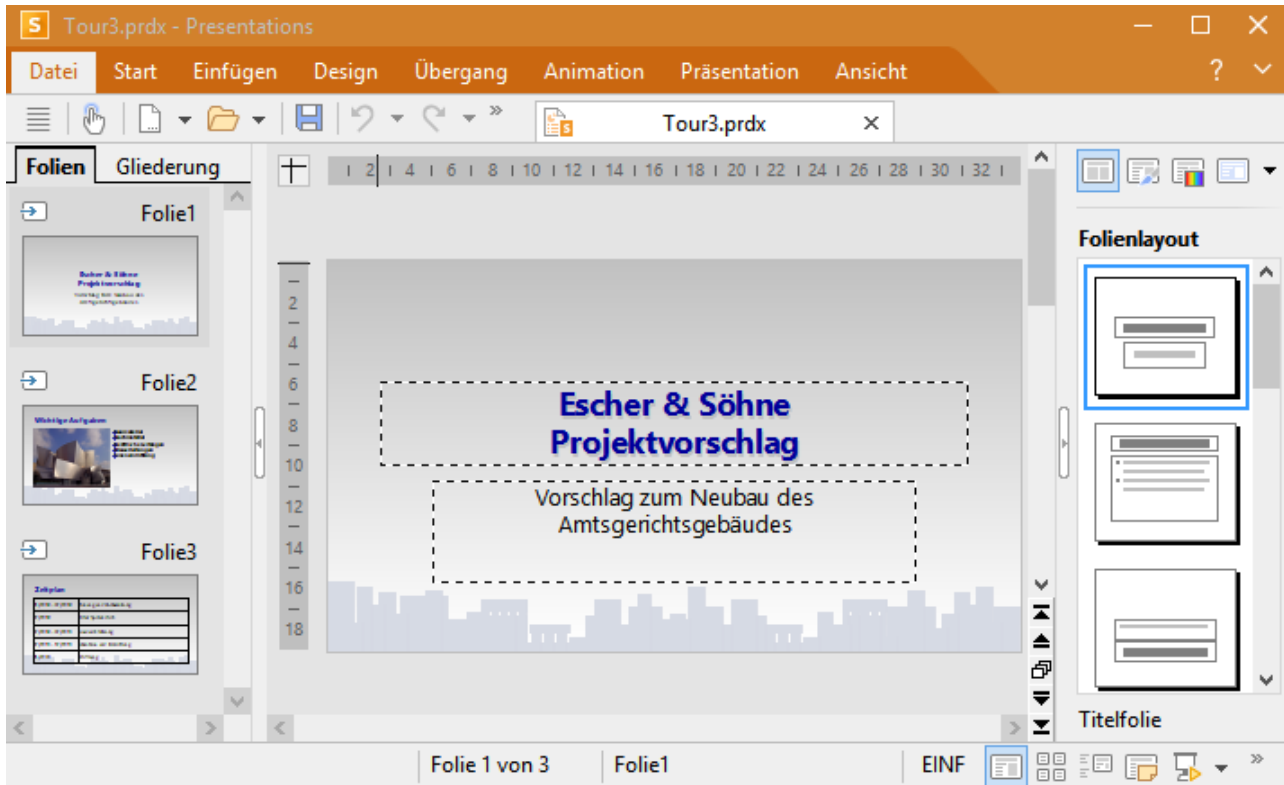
S Tour3.prdx - Presentations

Datei Start Einfügen Design Übergang Animation Präsentation Ansicht ?

Tour3.prdx

Folien Gliederung

Folie1

Escher & Söhne
Projektvorschlag

Folie2

Folie3

Zeitplan

2 4 6 8 10 12 14 16 18 20 22 24 26 28 30 32

2 4 6 8 10 12 14 16 18

Escher & Söhne
Projektvorschlag

Vorschlag zum Neubau des Amtsgerichtsgebäudes

Folienlayout

Titelfolie

Folie 1 von 3 Folie1 EINF